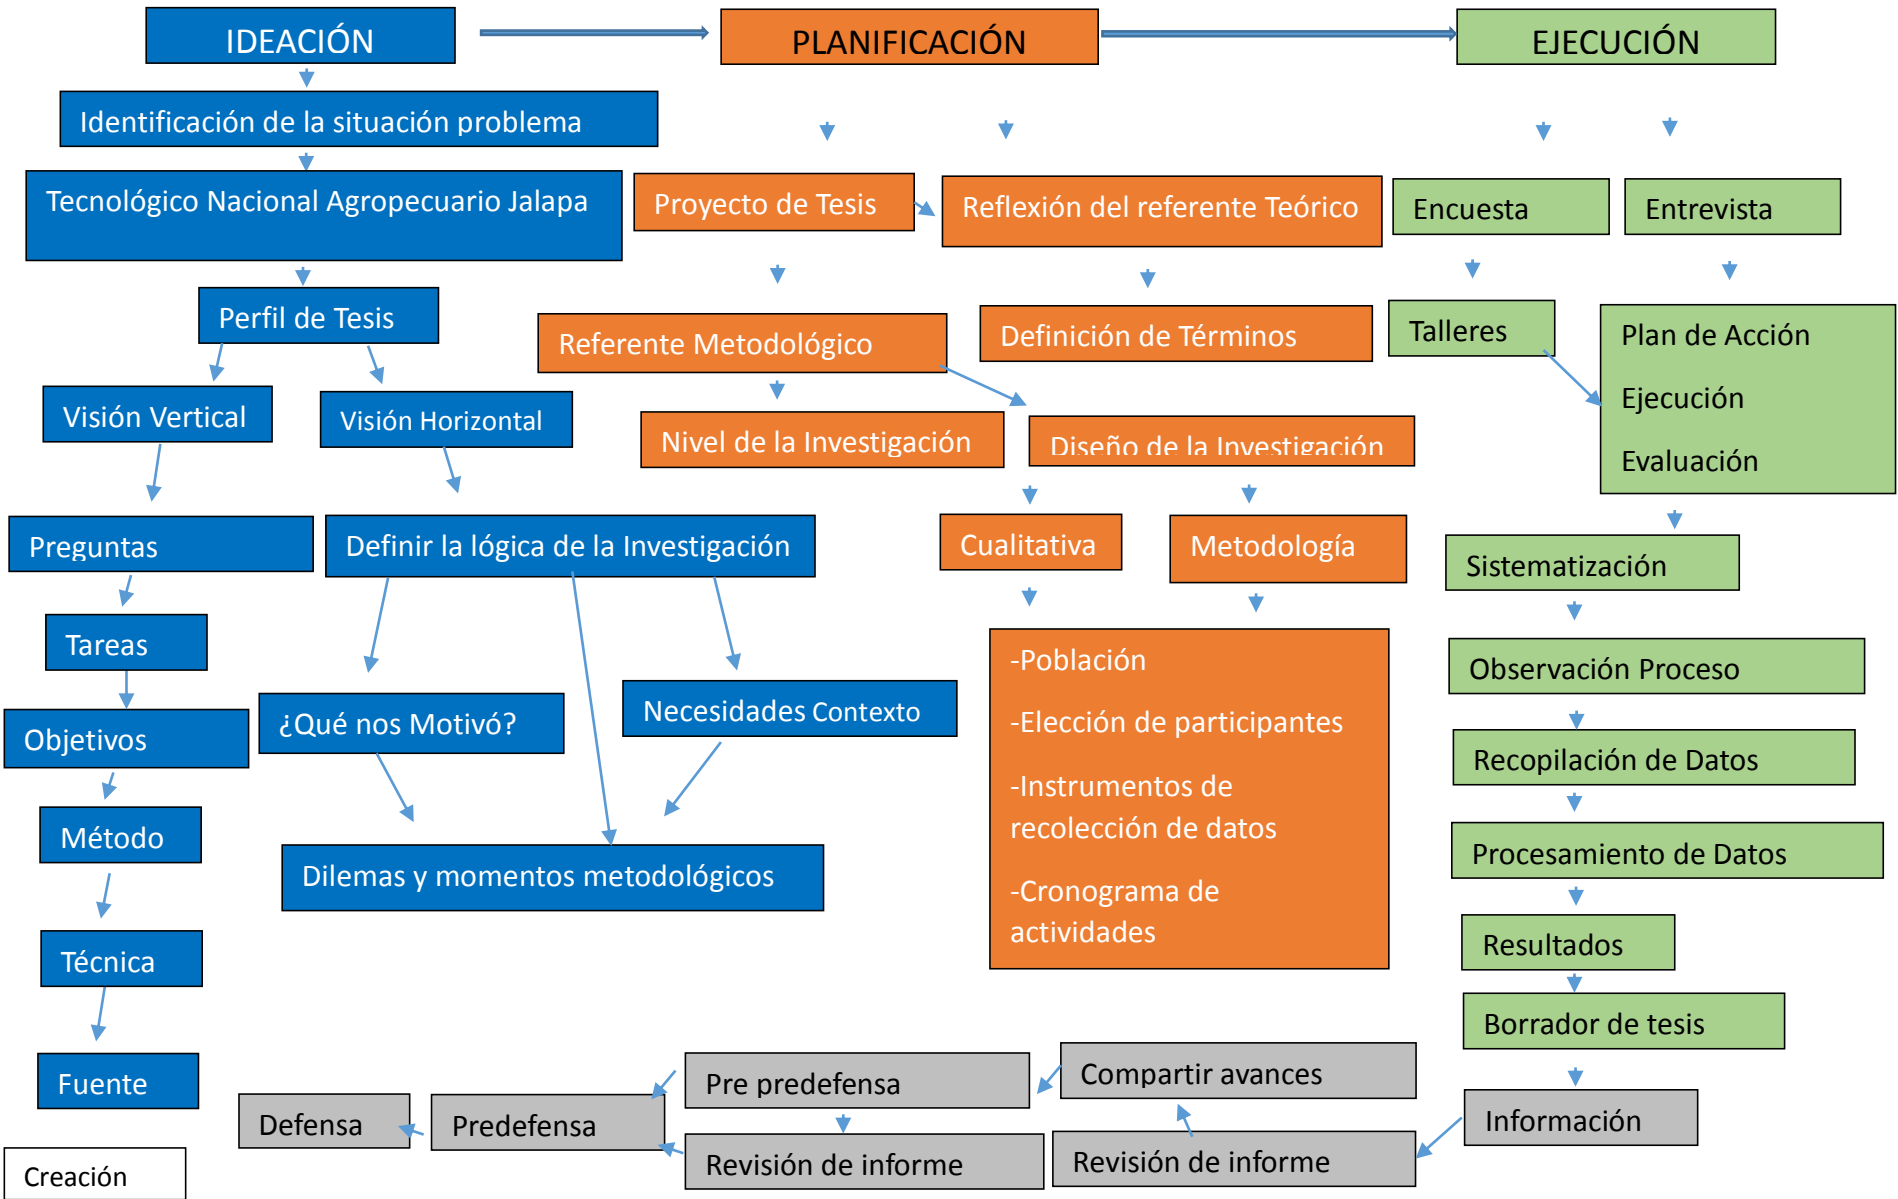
IDEACIÓN

PLANIFICACIÓN

EJECUCIÓN

Identificación de la situación problema

Tecnológico Nacional Agropecuario Jalapa

Perfil de Tesis

Visión Vertical

Visión Horizontal

Preguntas

Definir la lógica de la Investigación

Tareas

Objetivos

¿Qué nos Motivó?

Necesidades Contexto

Método

Dilemas y momentos metodológicos

Técnica

Fuente

Proyecto de Tesis

Reflexión del referente Teórico

Referente Metodológico

Definición de Términos

Nivel de la Investigación

Diseño de la Investigación

Cualitativa

Metodología

-Población

-Elección de participantes

-Instrumentos de recolección de datos

-Cronograma de actividades

Encuesta

Entrevista

Talleres

Plan de Acción

Ejecución

Evaluación

Sistematización

Observación Proceso

Recopilación de Datos

Procesamiento de Datos

Resultados

Borrador de tesis

Información

Compartir avances

Revisión de informe

Pre predefensa

Revisión de informe

Predefensa

Defensa

Creación